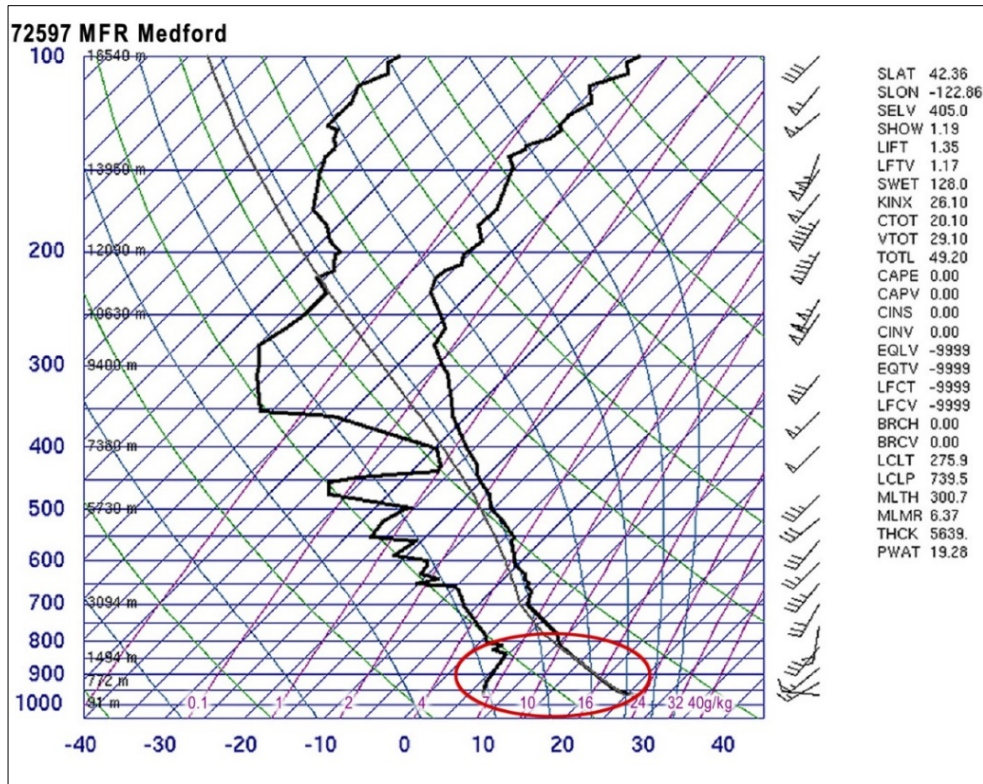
72597 MFR Medford

100
200
300
400
500
600
700
800
900
1000

16540 m
13950 m
12090 m
10630 m
9400 m
7380 m
5730 m
3094 m
1494 m
772 m
91 m

0.1 1 2 4 7 10 16 24 32 40g/kg

-40 -30 -20 -10 0 10 20 30 40

SLAT 42.36
SLON -122.86
SELV 405.0
SHOW 1.19
LIFT 1.35
LFTV 1.17
SWET 128.0
KINX 26.10
CTOT 20.10
VTOT 29.10
TOTL 49.20
CAPE 0.00
CAPV 0.00
CINS 0.00
CINV 0.00
EQLV -9999
EQTV -9999
LFCT -9999
LFCV -9999
BRCH 0.00
BRCV 0.00
LCLT 275.9
LCLP 739.5
MLTH 300.7
MLMR 6.37
THCK 5639.
PWAT 19.28